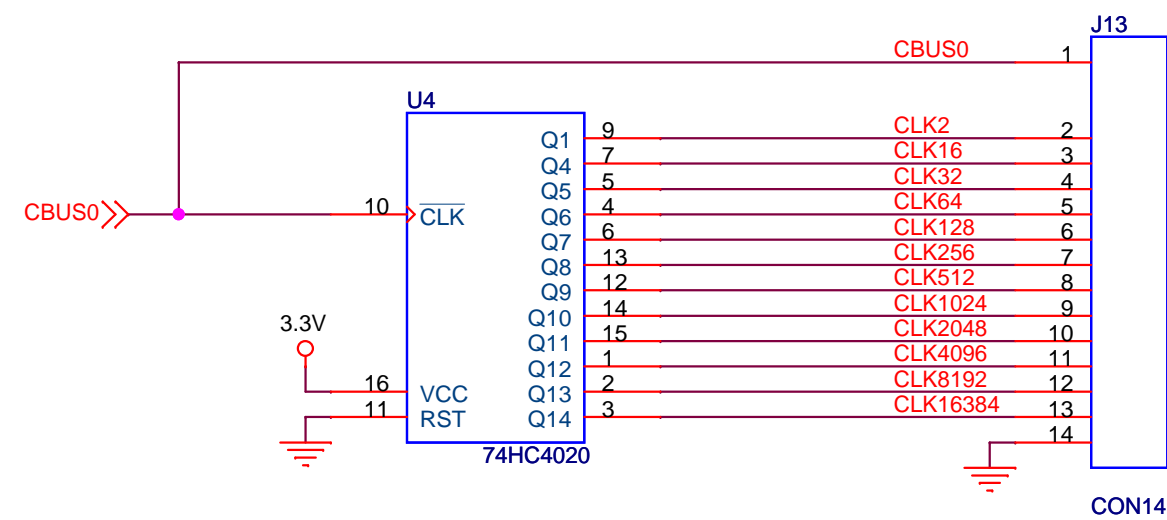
J13

CBUS0 1

U4

Q1 9 CLK2 2
Q4 7 CLK16 3
Q5 5 CLK32 4
CBUS0 10 $\overline{CLK}$ Q6 4 CLK64 5
Q7 6 CLK128 6
Q8 13 CLK256 7
Q9 12 CLK512 8
3.3V Q10 14 CLK1024 9
Q11 15 CLK2048 10
Q12 1 CLK4096 11
16 VCC Q13 2 CLK8192 12
11 RST Q14 3 CLK16384 13
14

74HC4020

CON14